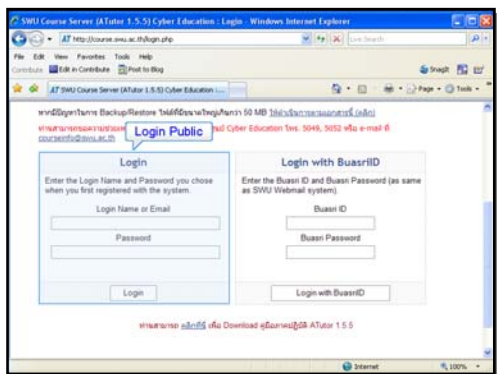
SWU Course Server (ATutor 1.5.5) Cyber Education : Login - Windows Internet Explorer

http://course.swu.ac.th/login.php

Live Search

File Edit View Favorites Tools Help

Contribute Edit in Contribute Post to Blog

Snagit

SWU Course Server (ATutor 1.5.5) Cyber Education : ...

Page Tools

หากมีปัญหาในการ Backup/Restore ไฟล์ที่มีขนาดใหญ่เกินกว่า 50 MB ให้นำเข้ามาตามแบบฟอร์ม (คลิก)

ท่านสามารถ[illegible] Cyber Education โทร. 5049, 5052 หรือ e-mail ที่ courseinfo@swu.ac.th

Login Public

Login

Enter the Login Name and Password you chose when you first registered with the system.

Login Name or Email

Password

Login

Login with BuasriID

Enter the Buasri ID and Buasri Password (as same as SWU Webmail system).

Buasri ID

Buasri Password

Login with BuasriID

ท่านสามารถ คลิกที่นี่ เพื่อ Download คู่มือการใช้งาน ATutor 1.5.5

Internet

100%